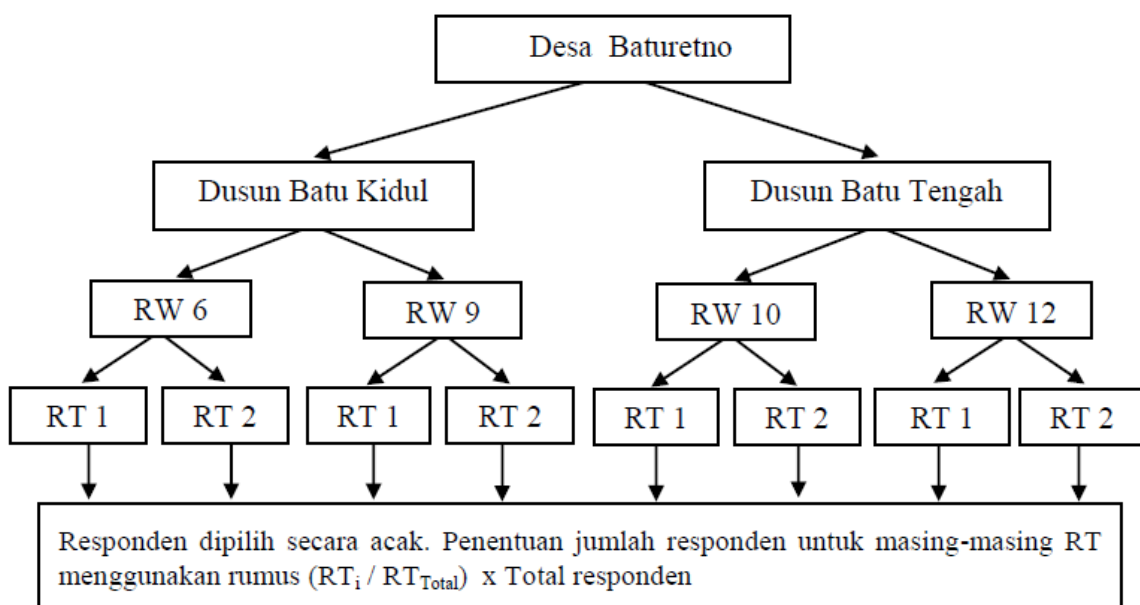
Desa Baturetno

Dusun Batu Kidul

Dusun Batu Tengah

RW 6

RW 9

RW 10

RW 12

RT 1

RT 2

RT 1

RT 2

RT 1

RT 2

RT 1

RT 2

Responden dipilih secara acak. Penentuan jumlah responden untuk masing-masing RT menggunakan rumus ($RT_i$ / $RT_{Total}$) x Total responden